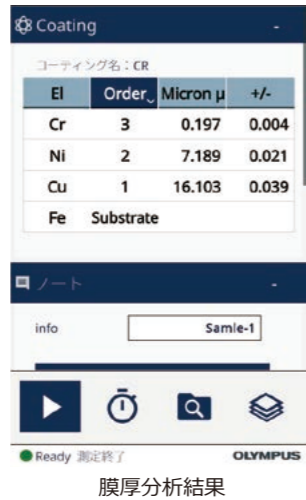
Coating -

コーティング名：CR

| El | Order | Micron μ | +/- |
|---|---|---|---|
| Cr | 3 | 0.197 | 0.004 |
| Ni | 2 | 7.189 | 0.021 |
| Cu | 1 | 16.103 | 0.039 |
| Fe | Substrate | | |

ノート -

info Samle-1

Ready 測定終了 OLYMPUS

膜厚分析結果